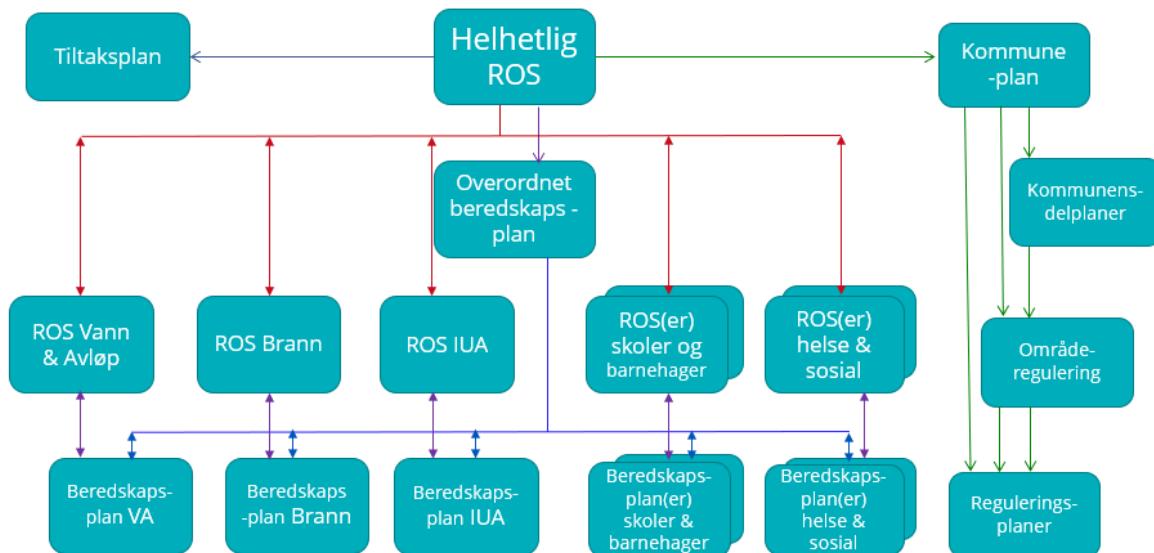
Helhetlig ROS

Tiltaksplan

Kommune -plan

Overordnet beredskaps -plan

Kommunens-delplaner

ROS Vann & Avløp

ROS Brann

ROS IUA

ROS(er) skoler og barnehager

ROS(er) helse & sosial

Område-regulering

Beredskaps-plan VA

Beredskaps -plan Brann

Beredskaps-plan IUA

Beredskaps-plan(er) skoler & barnehager

Beredskaps-plan(er) helse & sosial

Regulerings-planer